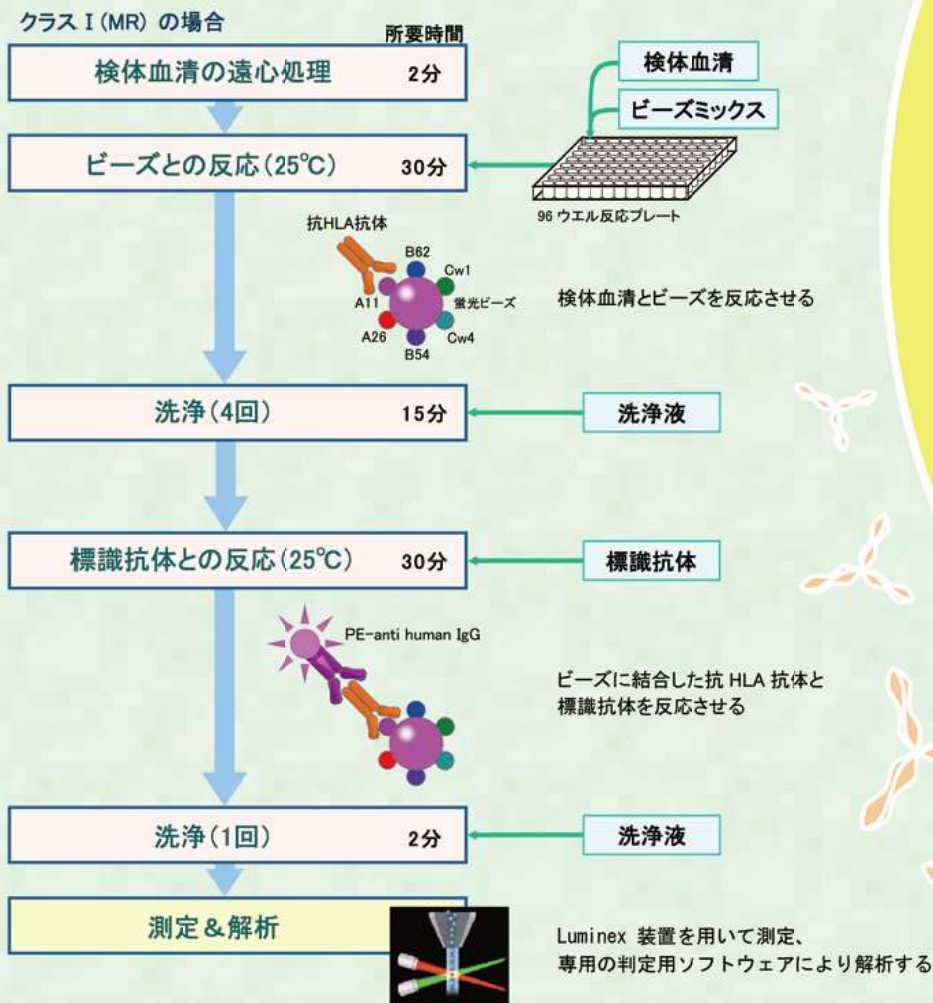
クラス I (MR) の場合

所要時間

検体血清の遠心処理 2分

検体血清

ビーズミックス

ビーズとの反応(25℃) 30分

96 ウエル反応プレート

抗HLA抗体

B62

Cw1

A11

蛍光ビーズ

A26

Cw4

B54

検体血清とビーズを反応させる

洗浄(4回) 15分

洗浄液

標識抗体との反応(25℃) 30分

標識抗体

PE-anti human IgG

ビーズに結合した抗 HLA 抗体と標識抗体を反応させる

洗浄(1回) 2分

洗浄液

測定＆解析

Luminex 装置を用いて測定、
専用の判定用ソフトウェアにより解析する